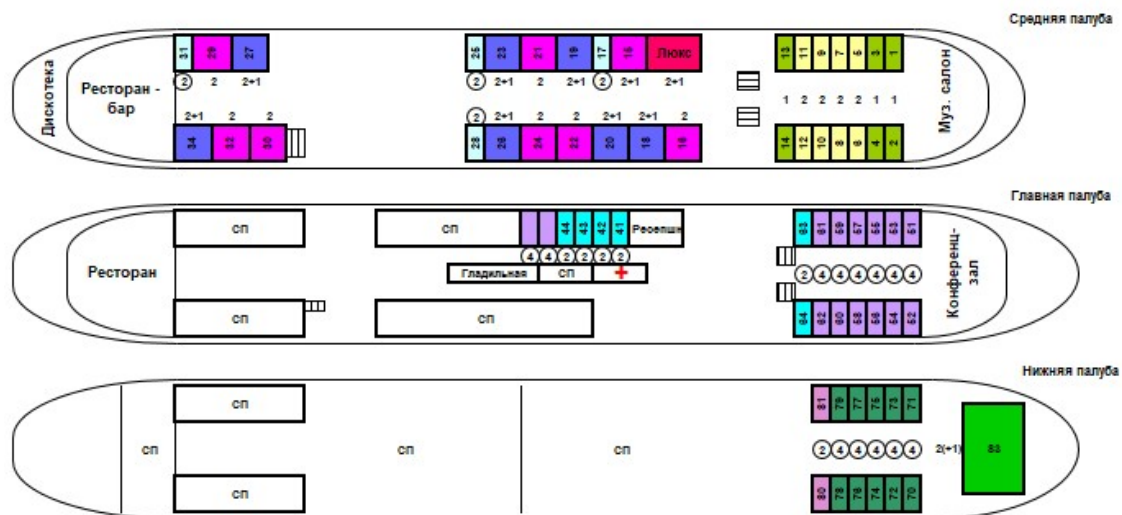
Средняя палуба

Дискотека

Ресторан - бар

31 29 27
2 2 2+1

34 32 30
2+1 2 2

25 23 21 19 17 15 Люкс
2 2+1 2 2+1 2 2+1 2+1

28 26 24 22 20 18 16
2 2+1 2 2 2+1 2+1 2

13 11 9 7 5 3 1
1 2 2 2 2 1 1
14 12 10 8 6 4 2

Муз. салон

Главная палуба

Ресторан

сп
сп
сп
сп

44 43 42 41 Ресепшн
4 4 2 2 2 2
Гладильная сп

63 61 59 57 55 53 51
2 4 4 4 4 4 4
64 62 60 58 56 54 52

Конференц-зал

Нижняя палуба

сп
сп
сп
сп
сп

81 79 77 75 73 71
2 4 4 4 4 4
80 78 76 74 72 70

2(+1) 83